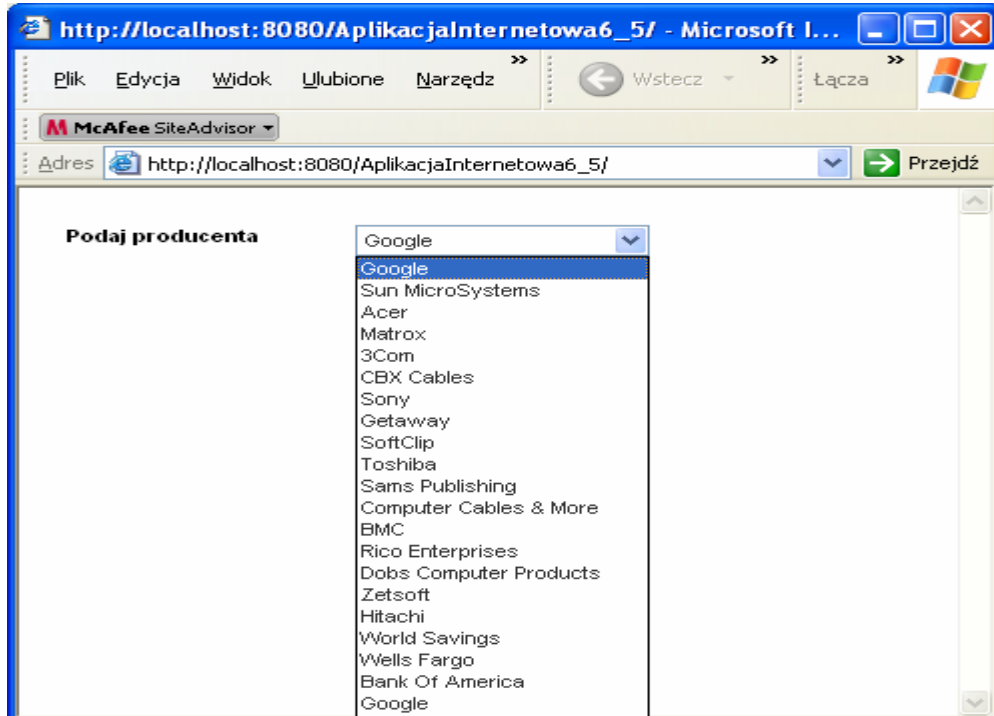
http://localhost:8080/AplikacjaInternetowa6_5/ - Microsoft I...

Plik Edycja Widok Ulubione Narzędz »

Wstecz »

Łącza »

McAfee SiteAdvisor

Adres http://localhost:8080/AplikacjaInternetowa6_5/

Przejdź

Podaj producenta

Google

Google
Sun MicroSystems
Acer
Matrox
3Com
CBX Cables
Sony
Getaway
SoftClip
Toshiba
Sams Publishing
Computer Cables & More
BMC
Rico Enterprises
Dobs Computer Products
Zetsoft
Hitachi
World Savings
Wells Fargo
Bank Of America
Google